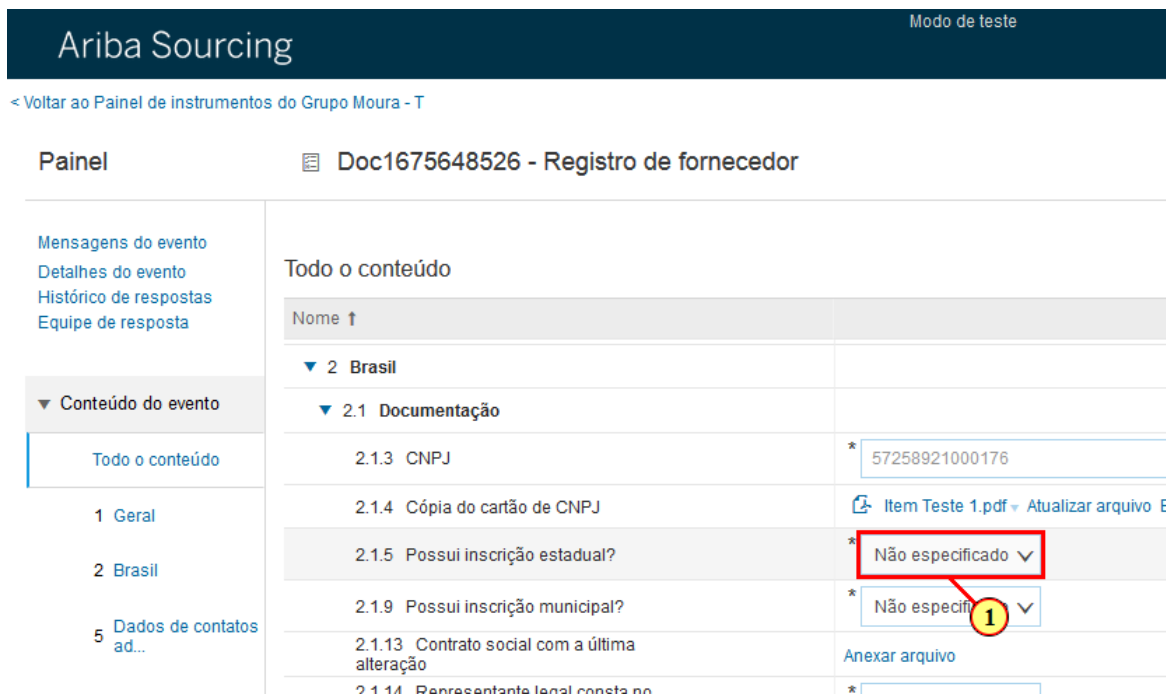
Ariba Sourcing

Modo de teste

< Voltar ao Painel de instrumentos do Grupo Moura - T

Painel

Doc1675648526 - Registro de fornecedor

Mensagens do evento
Detalhes do evento
Histórico de respostas
Equipe de resposta

▼ Conteúdo do evento

Todo o conteúdo

1 Geral

2 Brasil

5 Dados de contatos ad...

Todo o conteúdo

| Nome ↑ | |
|---|---|
| ▼ 2 Brasil | |
| ▼ 2.1 Documentação | |
| 2.1.3 CNPJ | * 57258921000176 |
| 2.1.4 Cópia do cartão de CNPJ | Item Teste 1.pdf Atualizar arquivo E |
| 2.1.5 Possui inscrição estadual? | * Não especificado |
| 2.1.9 Possui inscrição municipal? | * Não especific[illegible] |
| 2.1.13 Contrato social com a última alteração | Anexar arquivo |
| 2.1.14 Representante legal consta no | * |

1